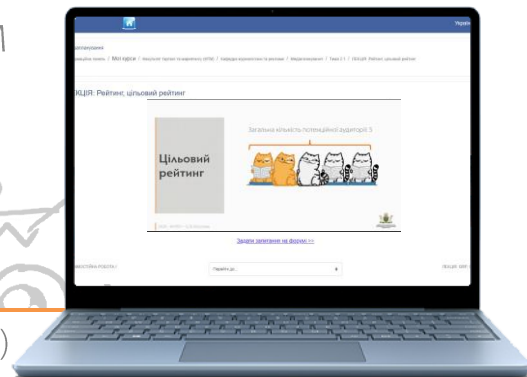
Украї

...ювання

...нська панель / Мої курси / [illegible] / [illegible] / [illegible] / Тема 2.1 / ЛЕКЦІЯ: Рейтинг, цільовий рейтинг

...КЦІЯ: Рейтинг; цільовий рейтинг

Цільовий рейтинг

Загальна кількість потенційної аудиторії 3

Задати запитання на форумі >>

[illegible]

Перейти до...

ЛЕКЦІЯ: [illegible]